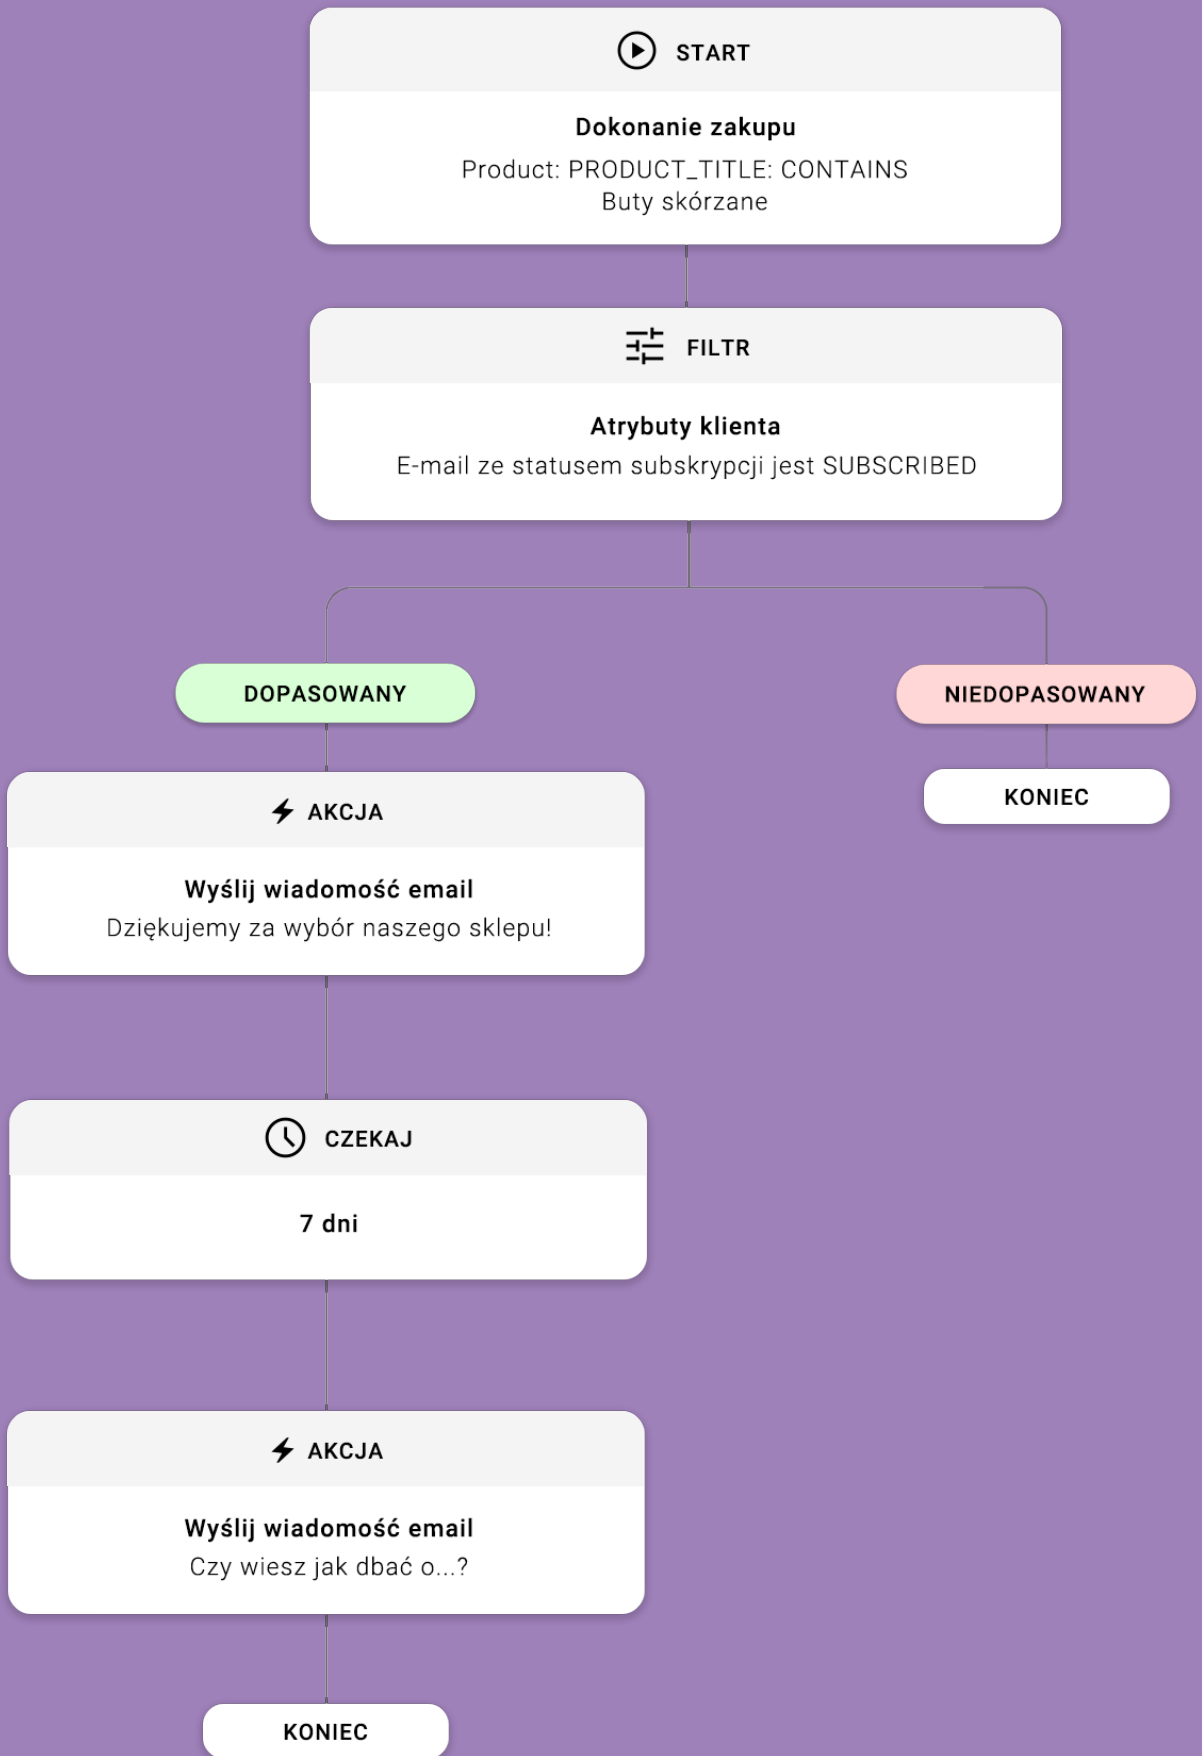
START

Dokonanie zakupu

Product: PRODUCT_TITLE: CONTAINS Buty skórzane

FILTR

Atrybuty klienta

E-mail ze statusem subskrypcji jest SUBSCRIBED

DOPASOWANY

NIEDOPASOWANY

KONIEC

AKCJA

Wyślij wiadomość email

Dziękujemy za wybór naszego sklepu!

CZEKAJ

7 dni

AKCJA

Wyślij wiadomość email

Czy wiesz jak dbać o...?

KONIEC